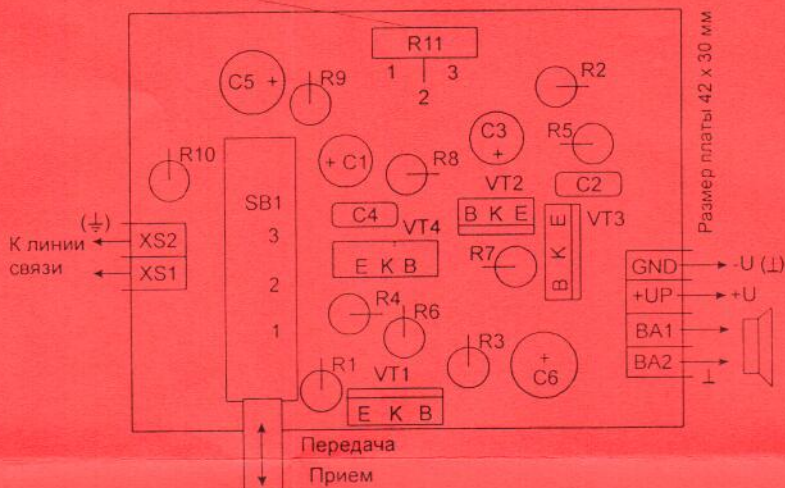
R11
1 3
2
C5 +
R9
R2
C3
+
R5
R10
SB1
+ C1
R8
VT2
C2
C4
VT4
B K E
E K B
VT3
Размер платы 42 x 30 мм
($\perp$)
К линии связи
XS2
XS1
3
R7
2
GND
+UP
-U ($\perp$)
+U
R4
R6
1
BA1
BA2
R1
R3
VT1
+
C6
$\perp$
E K B
Передача
Прием